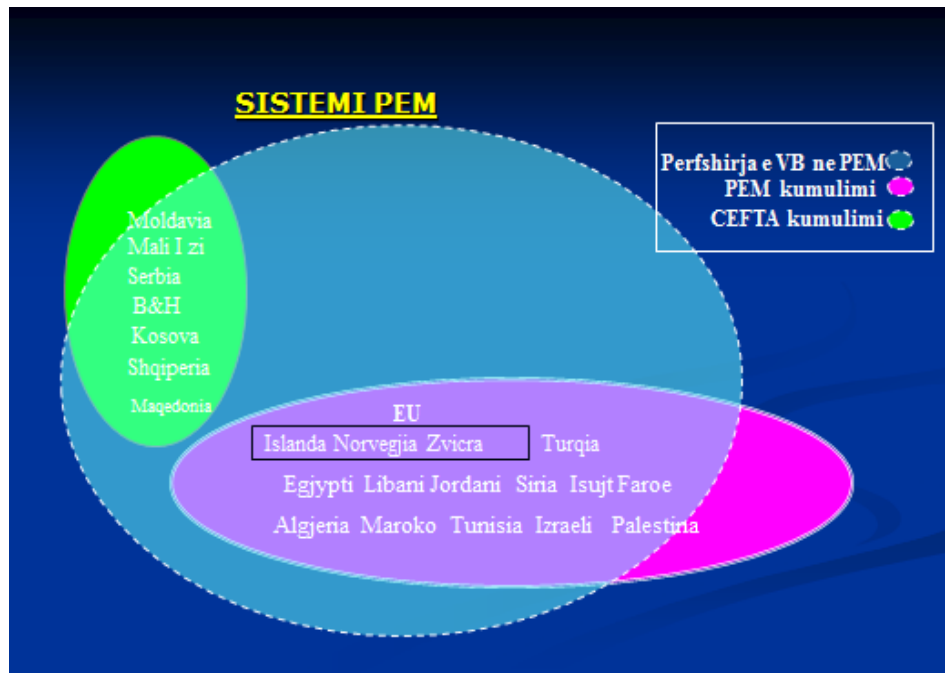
SISTEMI PEM

Perfshirja e VB ne PEM
PEM kumulimi
CEFTA kumulimi

Moldavia
Mali I zi
Serbia
B&H
Kosova
Shqiperia
Maqedonia

EU
Islanda Norvegjia Zvicra
Turqia
Egjypti Libani Jordani Siria Isujt Faroe
Algjeria Maroko Tunisia Izraeli Palestina